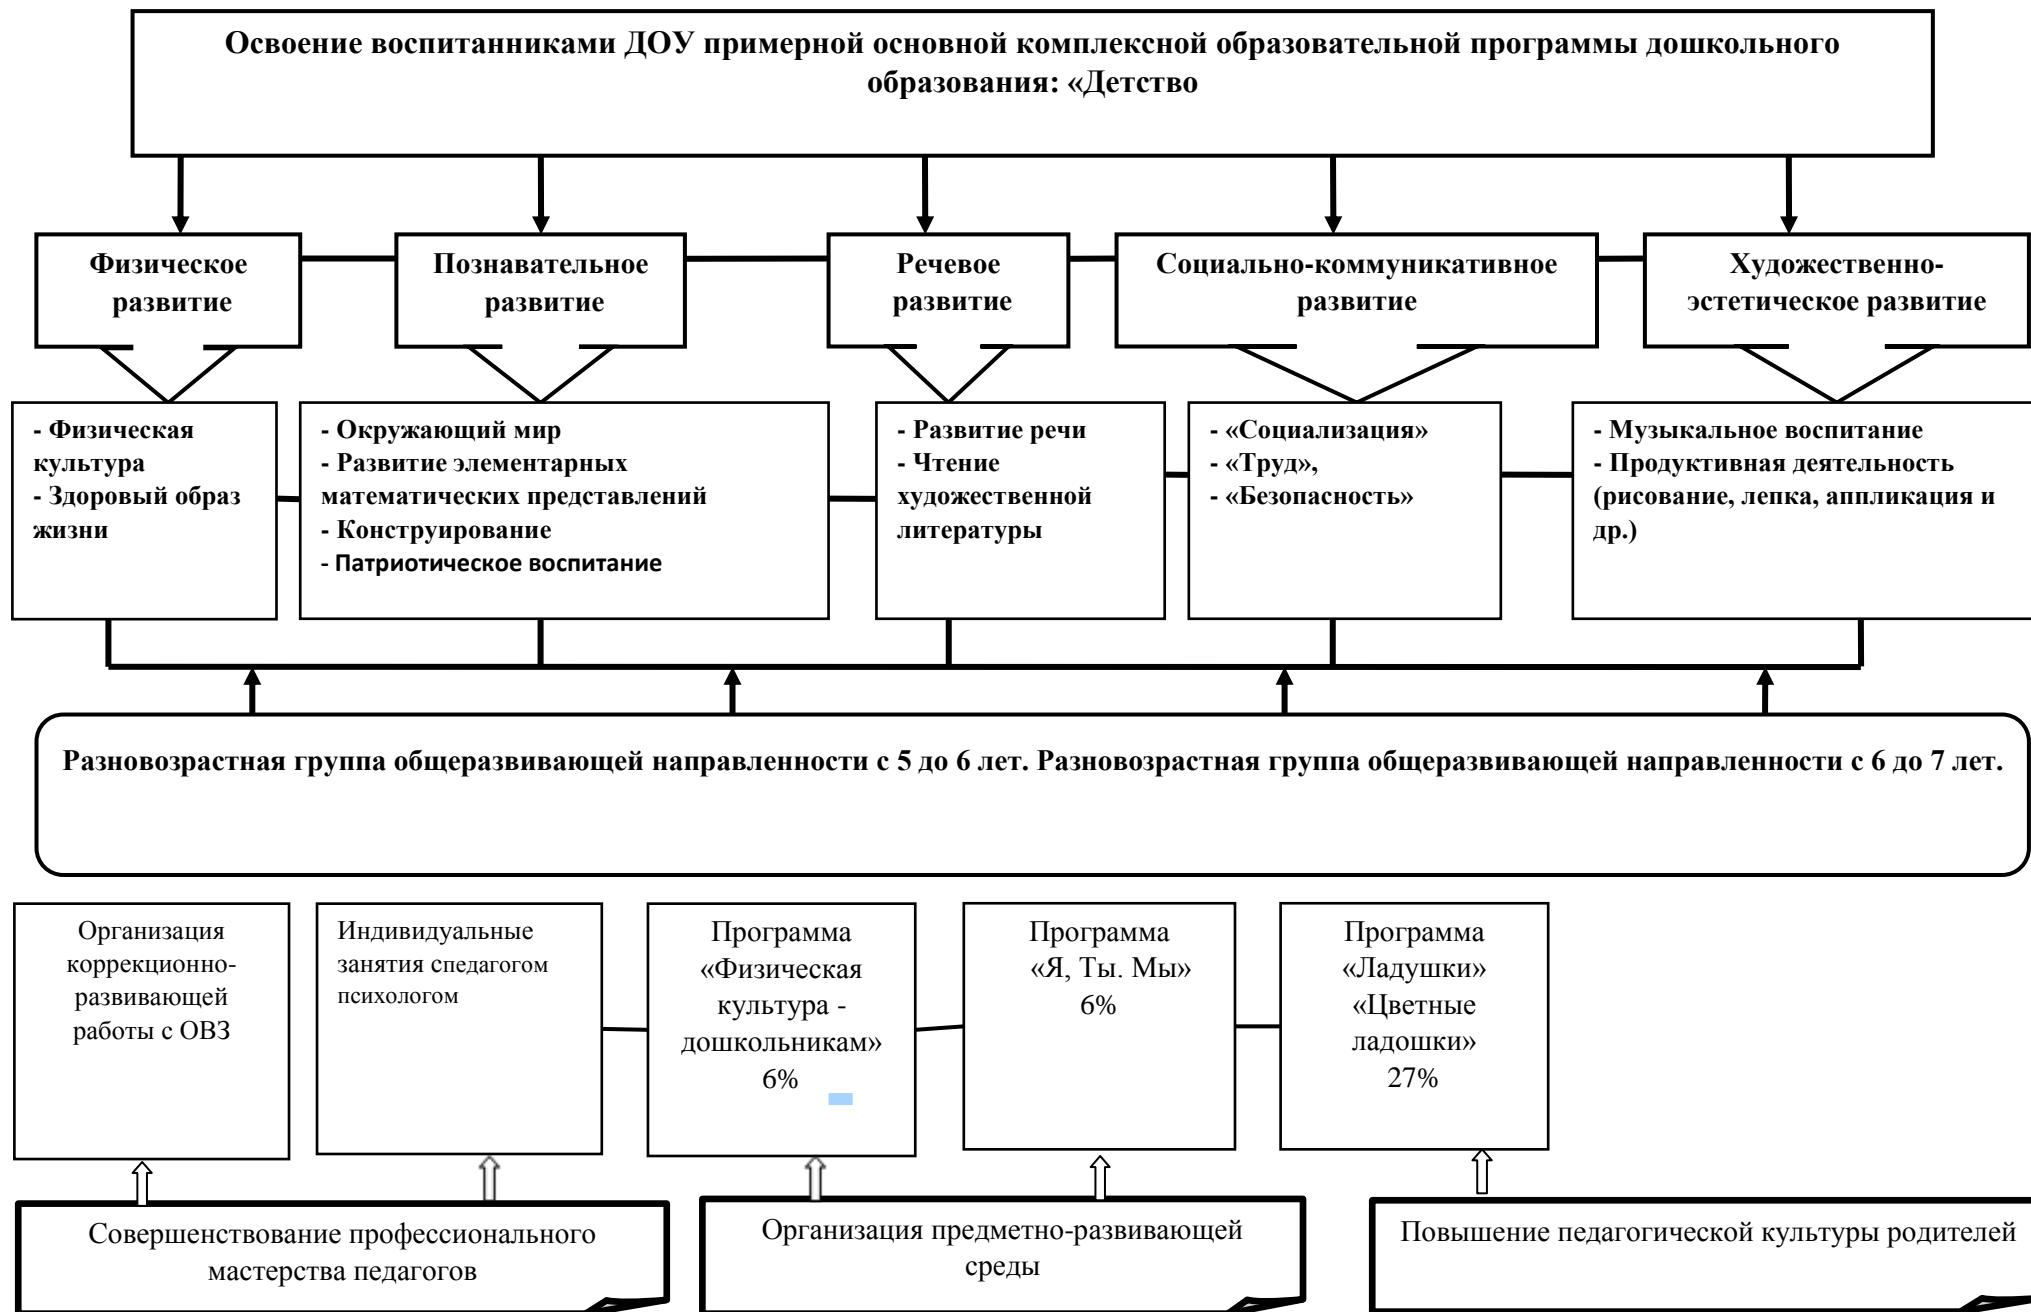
Освоение воспитанниками ДОУ примерной основной комплексной образовательной программы дошкольного образования: «Детство

Физическое развитие

Познавательное развитие

Речевое развитие

Социально-коммуникативное развитие

Художественно-эстетическое развитие

- Физическая культура
- Здоровый образ жизни

- Окружающий мир
- Развитие элементарных математических представлений
- Конструирование
- Патриотическое воспитание

- Развитие речи
- Чтение художественной литературы

- «Социализация»
- «Труд»,
- «Безопасность»

- Музыкальное воспитание
- Продуктивная деятельность (рисование, лепка, аппликация и др.)

Разновозрастная группа общеразвивающей направленности с 5 до 6 лет. Разновозрастная группа общеразвивающей направленности с 6 до 7 лет.

Организация коррекционно-развивающей работы с ОВЗ

Индивидуальные занятия спедагогом психологом

Программа «Физическая культура - дошкольникам» 6%

Программа «Я, Ты. Мы» 6%

Программа «Ладушки» «Цветные ладошки» 27%

Совершенствование профессионального мастерства педагогов

Организация предметно-развивающей среды

Повышение педагогической культуры родителей